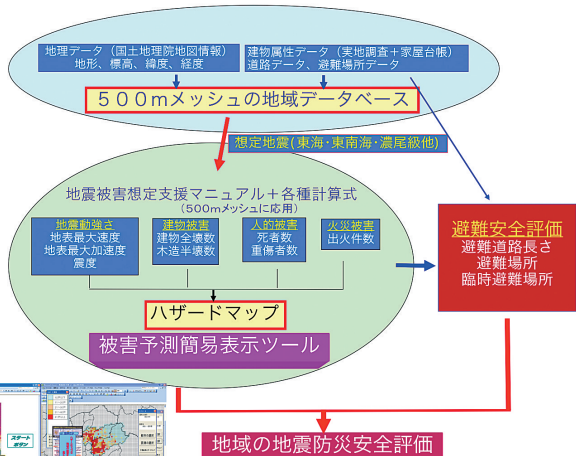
地理データ（国土地理院地図情報）
地形、標高、緯度、経度

建物属性データ（実地調査＋家屋台帳）
道路データ、避難場所データ

５００ｍメッシュの地域データベース

想定地震（東海・東南海・濃尾級他）

地震被害想定支援マニュアル＋各種計算式
（500mメッシュに応用）

地震動強さ
地表最大速度
地表最大加速度
震度

建物被害
建物全壊数
木造半壊数

人的被害
死者数
重傷者数

火災被害
出火件数

ハザードマップ

被害予測簡易表示ツール

避難安全評価
避難道路長さ
避難場所
臨時避難場所

スタート
ボタン

地域の地震防災安全評価